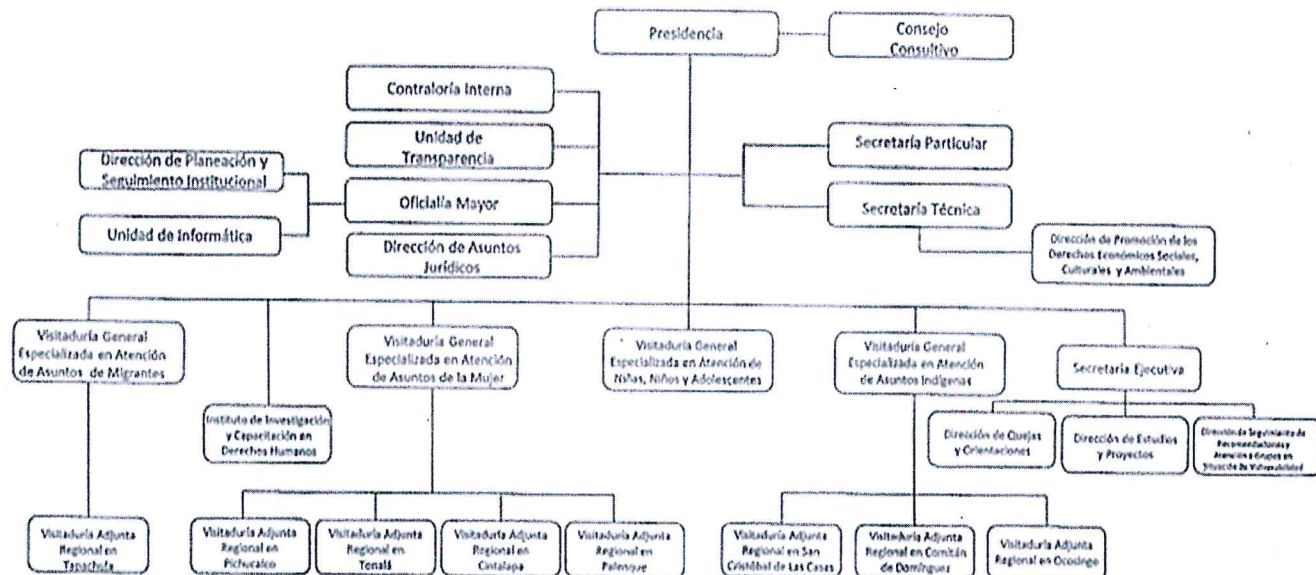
Presidencia

Consejo Consultivo

Contraloría Interna

Unidad de Transparencia

Dirección de Planeación y Seguimiento Institucional

Unidad de Informática

Oficialía Mayor

Dirección de Asuntos Jurídicos

Secretaría Particular

Secretaría Técnica

Dirección de Promoción de los Derechos Económicos Sociales, Culturales y Ambientales

Visitaduría General Especializada en Atención de Asuntos de Migrantes

Instituto de Investigación y Capacitación en Derechos Humanos

Visitaduría General Especializada en Atención de Asuntos de la Mujer

Visitaduría General Especializada en Atención de Niñas, Niños y Adolescentes

Visitaduría General Especializada en Atención de Asuntos Indígenas

Secretaría Ejecutiva

Dirección de Quejas y Orientaciones

Dirección de Estudios y Proyectos

Dirección de Seguimiento de Recomendaciones y Atención a Grupos en Situación de Vulnerabilidad

Visitaduría Adjunta Regional en Tapachula

Visitaduría Adjunta Regional en Pichucalco

Visitaduría Adjunta Regional en Tonalá

Visitaduría Adjunta Regional en Cintalapa

Visitaduría Adjunta Regional en Palenque

Visitaduría Adjunta Regional en San Cristóbal de Las Casas

Visitaduría Adjunta Regional en Comitán de Domínguez

Visitaduría Adjunta Regional en Ocosingo